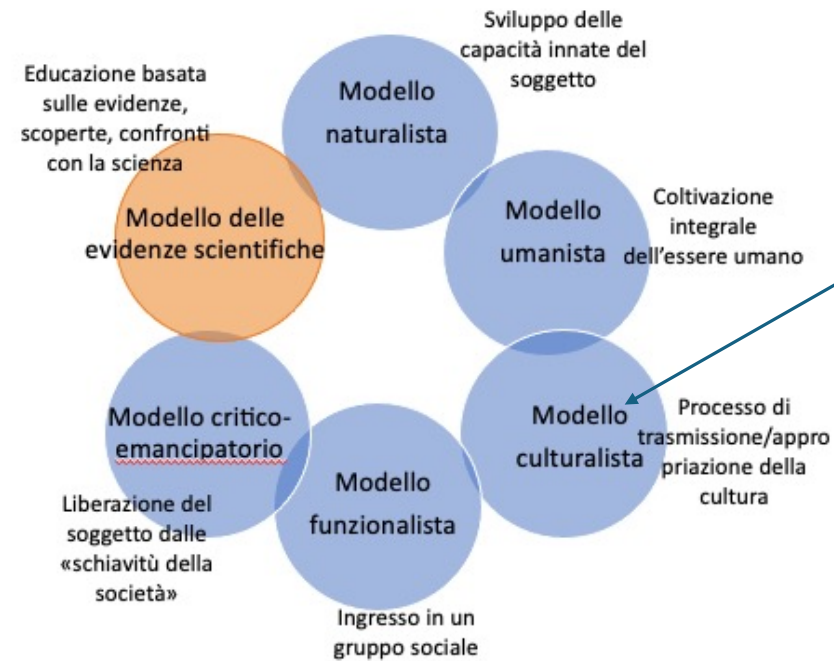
Sviluppo delle capacità innate del soggetto

Educazione basata sulle evidenze, scoperte, confronti con la scienza

Modello naturalista

Modello delle evidenze scientifiche

Modello umanista

Coltivazione integrale dell'essere umano

Modello critico-emancipatorio

Modello culturalista

Processo di trasmissione/appropriazione della cultura

Modello funzionalista

Liberazione del soggetto dalle «schiavitù della società»

Ingresso in un gruppo sociale